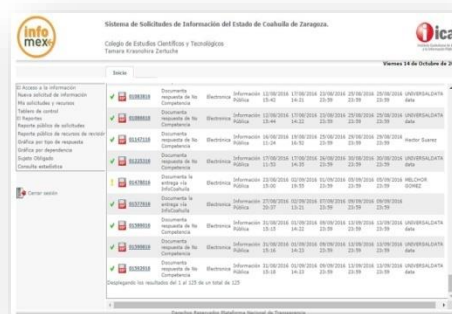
info mex

Sistema de Solicitudes de Información del Estado de Coahuila de Zaragoza.

Colegio de Estudios Científicos y Tecnológicos
Tamara Krasnolira Zertuche

ica

Viernes 14 de Octubre de 2

Inicio

El Acceso a la información
Nueva solicitud de información
Mis solicitudes y recursos
Tablero de control
El Reportes
Reporte público de solicitudes
Reporte público de recursos de revisión
Gráfica por tipo de respuesta
Gráfica por dependencia
Sujeto Obligado
Consulta estadística

Cerrar sesión

| | | | | | | | | | |
|---|---|---|---|---|---|---|---|---|---|
| ✔ | 01083816 | Documento respuesta de No Competencia | Electrónica | Información Pública | 12/08/2016 15:41 | 17/08/2016 14:21 | 22/08/2016 23:59 | 29/08/2016 23:59 | UNIVERSALDATA data |
| ✔ | 01083816 | Documento respuesta de No Competencia | Electrónica | Información Pública | 12/08/2016 13:44 | 17/08/2016 14:22 | 22/08/2016 23:59 | 29/08/2016 23:59 | UNIVERSALDATA data |
| ✔ | 01167316 | Documento respuesta de No Competencia | Electrónica | Información Pública | 16/08/2016 11:24 | 19/08/2016 16:52 | 29/08/2016 23:59 | 29/08/2016 23:59 | Hector Suarez |
| ✔ | 01215316 | Documento respuesta de No Competencia | Electrónica | Información Pública | 24/08/2016 11:51 | 26/08/2016 14:39 | 06/09/2016 23:59 | 06/09/2016 23:59 | UNIVERSALDATA data |
| ! | 01478816 | Documento respuesta de la entrega vía InfoCoahuila | Electrónica | Información Pública | 23/08/2016 15:00 | 02/09/2016 19:55 | 01/09/2016 23:59 | 09/09/2016 23:59 | MELCHOR GOMEZ |
| ✔ | 01577016 | Documento respuesta de la entrega vía InfoCoahuila | Electrónica | Información Pública | 27/08/2016 20:07 | 02/09/2016 13:21 | 07/09/2016 23:59 | 09/09/2016 23:59 | UNIVERSALDATA data |
| ✔ | 01389816 | Documento respuesta de No Competencia | Electrónica | Información Pública | 01/09/2016 15:15 | 06/09/2016 14:22 | 09/09/2016 23:59 | 13/09/2016 23:59 | UNIVERSALDATA data |
| ✔ | 01389816 | Documento respuesta de No Competencia | Electrónica | Información Pública | 01/09/2016 15:16 | 06/09/2016 14:22 | 09/09/2016 23:59 | 13/09/2016 23:59 | UNIVERSALDATA data |
| ✔ | 01563816 | Documento respuesta de No Competencia | Electrónica | Información Pública | 01/09/2016 15:18 | 06/09/2016 14:23 | 09/09/2016 23:59 | 13/09/2016 23:59 | UNIVERSALDATA data |

Desplegando los resultados del 1 al 125 de un total de 125

Derechos Reservados Plataforma Nacional de Transparencia